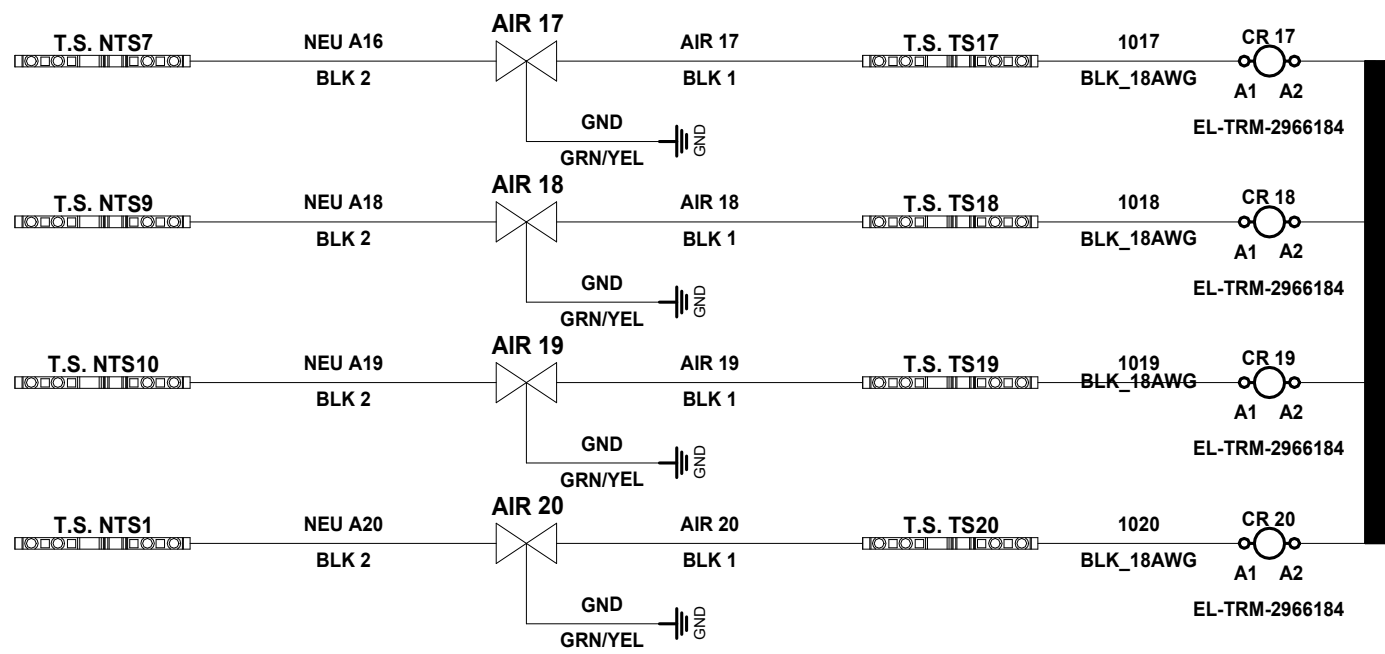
T.S. NTS7
NEU A16
BLK 2
AIR 17
AIR 17
BLK 1
T.S. TS17
1017
BLK_18AWG
CR 17
A1 A2
EL-TRM-2966184
GND
GRN/YEL
GND

T.S. NTS9
NEU A18
BLK 2
AIR 18
AIR 18
BLK 1
T.S. TS18
1018
BLK_18AWG
CR 18
A1 A2
EL-TRM-2966184
GND
GRN/YEL
GND

T.S. NTS10
NEU A19
BLK 2
AIR 19
AIR 19
BLK 1
T.S. TS19
1019
BLK_18AWG
CR 19
A1 A2
EL-TRM-2966184
GND
GRN/YEL
GND

T.S. NTS1
NEU A20
BLK 2
AIR 20
AIR 20
BLK 1
T.S. TS20
1020
BLK_18AWG
CR 20
A1 A2
EL-TRM-2966184
GND
GRN/YEL
GND